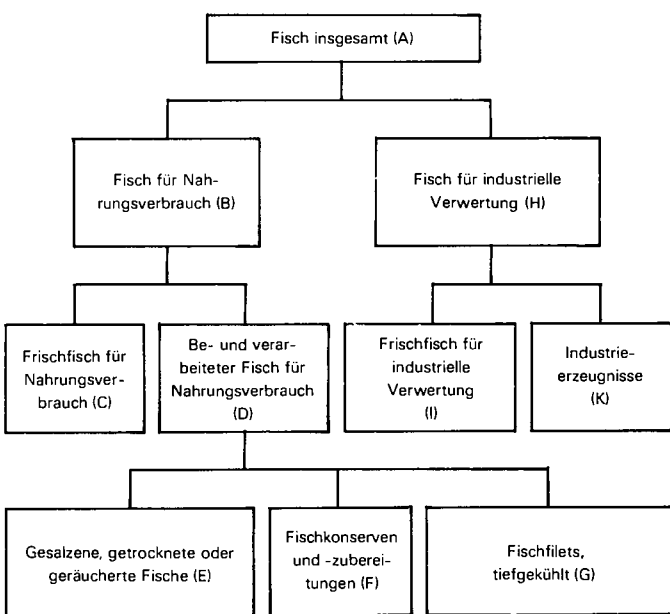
Fisch insgesamt (A)

Fisch für Nahrungsverbrauch (B)

Fisch für industrielle Verwertung (H)

Frischfisch für Nahrungsverbrauch (C)

Be- und verarbeiteter Fisch für Nahrungsverbrauch (D)

Frischfisch für industrielle Verwertung (I)

Industrieerzeugnisse (K)

Gesalzene, getrocknete oder geräucherte Fische (E)

Fischkonserven und -zubereitungen (F)

Fischfilets, tiefgekühlt (G)